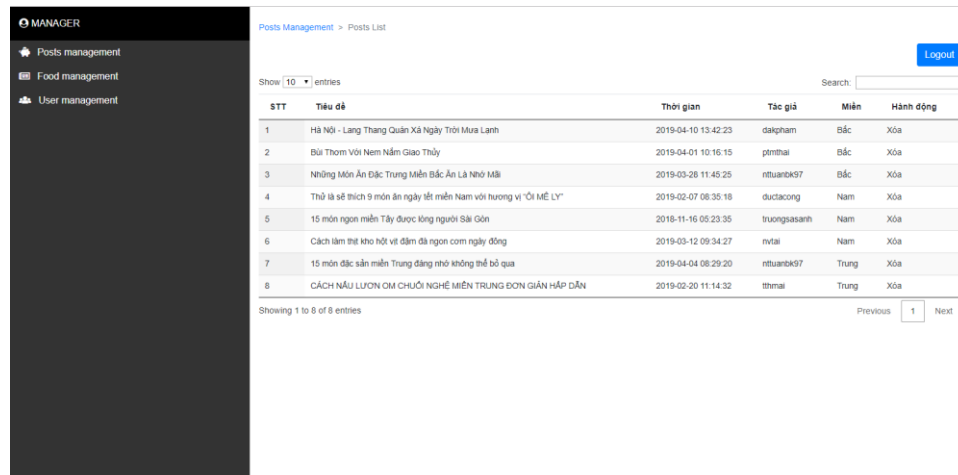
MANAGER

Posts management

Food management

User management

Posts Management > Posts List

Logout

Show 10 entries

Search:

| STT | Tiêu đề | Thời gian | Tác giả | Miền | Hành động |
|---|---|---|---|---|---|
| 1 | Hà Nội - Lang Thang Quán Xá Ngày Trời Mưa Lạnh | 2019-04-10 13:42:23 | dakpham | Bắc | Xóa |
| 2 | Bùi Thơm Với Nem Nấm Giao Thủy | 2019-04-01 10:16:15 | ptmthai | Bắc | Xóa |
| 3 | Những Món Ăn Đặc Trưng Miền Bắc Ăn Là Nhớ Mãi | 2019-03-28 11:45:25 | nttuanbk97 | Bắc | Xóa |
| 4 | Thử là sẽ thích 9 món ăn ngày tết miền Nam với hương vị "ÔI MÊ LY" | 2019-02-07 08:35:18 | ductacong | Nam | Xóa |
| 5 | 15 món ngon miền Tây được lòng người Sài Gòn | 2018-11-16 05:23:35 | truongsasanh | Nam | Xóa |
| 6 | Cách làm thịt kho hột vịt đậm đà ngon cơm ngày đông | 2019-03-12 09:34:27 | nvtai | Nam | Xóa |
| 7 | 15 món đặc sản miền Trung đáng nhớ không thể bỏ qua | 2019-04-04 08:29:20 | nttuanbk97 | Trung | Xóa |
| 8 | CÁCH NẤU LƯƠN OM CHUỐI NGHỆ MIỀN TRUNG ĐƠN GIẢN HẤP DẪN | 2019-02-20 11:14:32 | tthmai | Trung | Xóa |

Showing 1 to 8 of 8 entries

Previous 1 Next